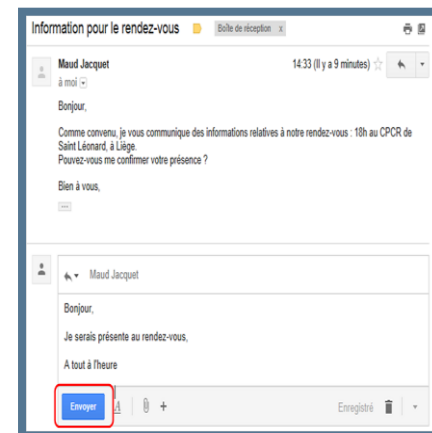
Information pour le rendez-vous Boîte de réception x

Maud Jacquet
à moi

14:33 (Il y a 9 minutes)

Bonjour,

Comme convenu, je vous communique des informations relatives à notre rendez-vous : 18h au CPCR de Saint Léonard, à Liège.
Pouvez-vous me confirmer votre présence ?

Bien à vous,

...

Maud Jacquet

Bonjour,

Je serais présente au rendez-vous,

A tout à l'heure

Envoyer

Enregistré